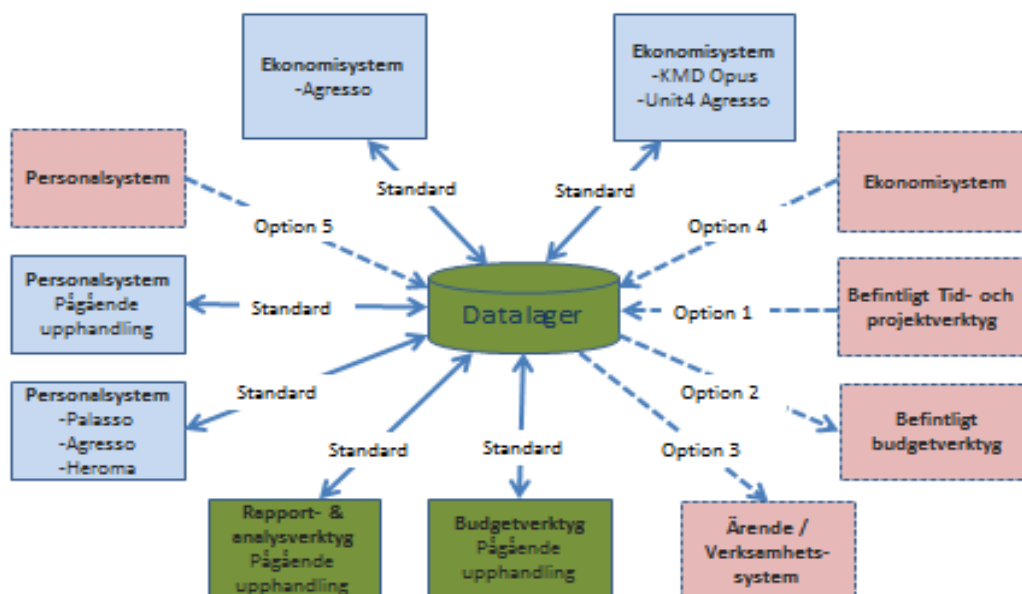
Ekonomisystem
-Agresso

Ekonomisystem
-KMD Opus
-Unit4 Agresso

Personalsystem

Ekonomisystem

Standard

Standard

Option 5

Option 4

Personalsystem
Pågående
upphandling

Standard

Datalager

Option 1

Befintligt Tid- och projektverktyg

Personalsystem
-Palasso
-Agresso
-Heroma

Standard

Option 2

Befintligt budgetverktyg

Standard

Standard

Option 3

Rapport- & analysverktyg
Pågående
upphandling

Budgetverktyg
Pågående
upphandling

Ärende /
Verksamhets-
system